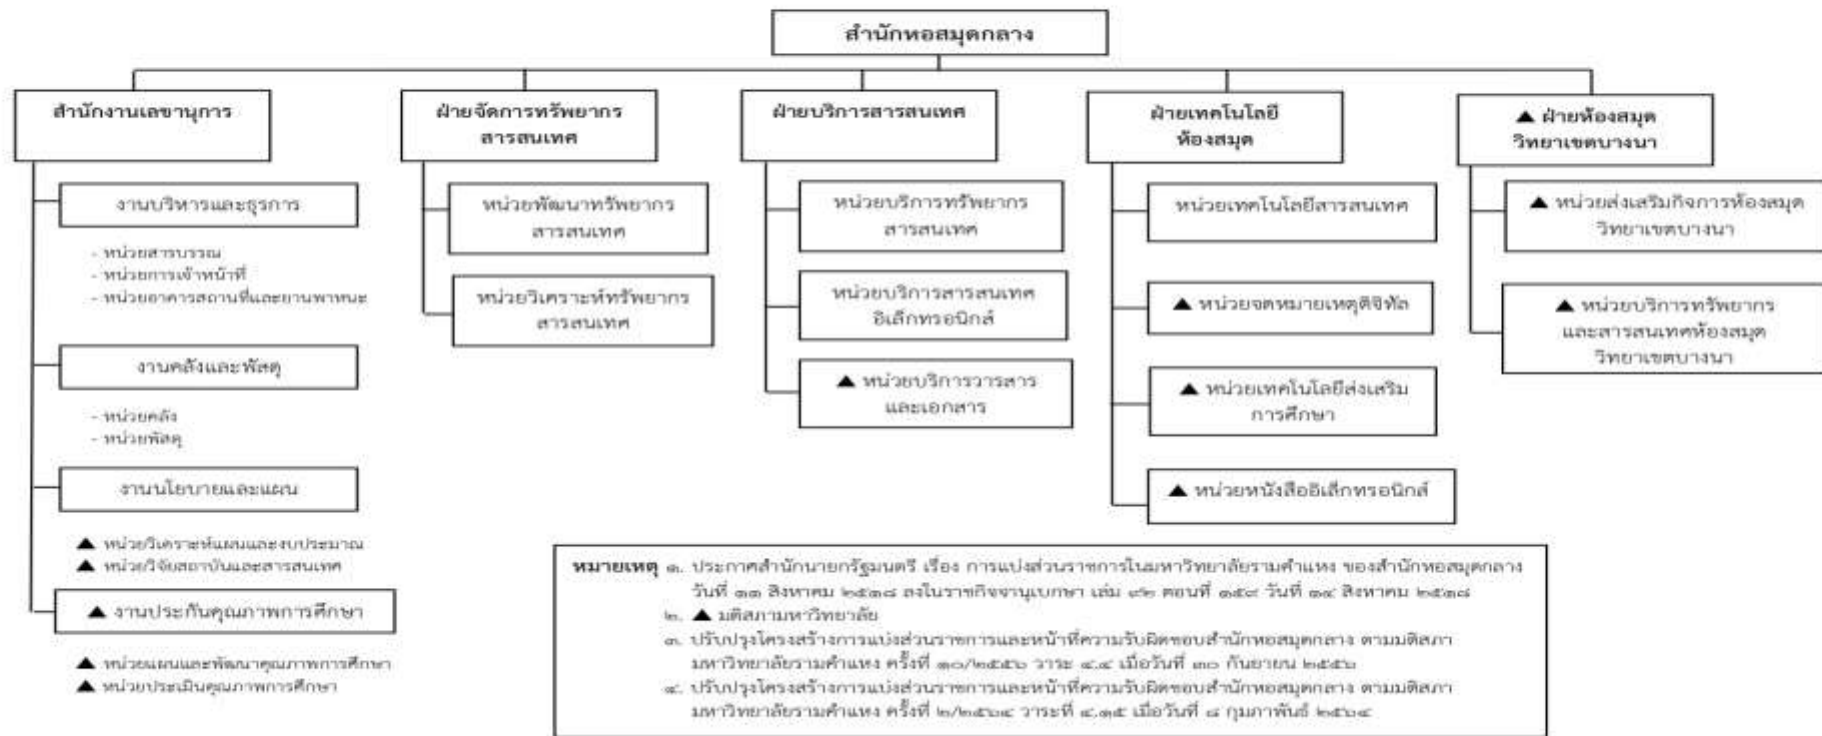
สำนักหอสมุดกลาง

สำนักงานเลขานุการ

งานบริหารและธุรการ

- หน่วยสารบรรณ
- หน่วยการเจ้าหน้าที่
- หน่วยอาคารสถานที่และยานพาหนะ

งานคลังและพัสดุ

- หน่วยคลัง
- หน่วยพัสดุ

งานนโยบายและแผน

▲ หน่วยวิเคราะห์แผนและงบประมาณ
▲ หน่วยวิจัยสถาบันและสารสนเทศ

▲ งานประกันคุณภาพการศึกษา

▲ หน่วยแผนและพัฒนาคุณภาพการศึกษา
▲ หน่วยประเมินคุณภาพการศึกษา

ฝ่ายจัดการทรัพยากรสารสนเทศ

หน่วยพัฒนาทรัพยากรสารสนเทศ

หน่วยวิเคราะห์ทรัพยากรสารสนเทศ

ฝ่ายบริการสารสนเทศ

หน่วยบริการทรัพยากรสารสนเทศ

หน่วยบริการสารสนเทศอิเล็กทรอนิกส์

▲ หน่วยบริการวารสารและเอกสาร

ฝ่ายเทคโนโลยีห้องสมุด

หน่วยเทคโนโลยีสารสนเทศ

▲ หน่วยจดหมายเหตุดิจิทัล

▲ หน่วยเทคโนโลยีส่งเสริมการศึกษา

▲ หน่วยหนังสืออิเล็กทรอนิกส์

▲ ฝ่ายห้องสมุดวิทยาเขตบางนา

▲ หน่วยส่งเสริมกิจการห้องสมุดวิทยาเขตบางนา

▲ หน่วยบริการทรัพยากรและสารสนเทศห้องสมุดวิทยาเขตบางนา

หมายเหตุ ๑. ประกาศสำนักนายกรัฐมนตรี เรื่อง การแบ่งส่วนราชการในมหาวิทยาลัยรามคำแหง ของสำนักหอสมุดกลาง วันที่ ๓๑ สิงหาคม ๒๕๓๘ ลงในราชกิจจานุเบกษา เล่ม ๑๒ ตอนที่ ๑๕๙ วันที่ ๑๙ สิงหาคม ๒๕๓๘
๒. ▲ มติสภามหาวิทยาลัย
๓. ปรับปรุงโครงสร้างการแบ่งส่วนราชการและหน้าที่ความรับผิดชอบสำนักหอสมุดกลาง ตามมติสภามหาวิทยาลัยรามคำแหง ครั้งที่ ๑๐/๒๕๕๖ วาระ ๔.๔ เมื่อวันที่ ๓๐ กันยายน ๒๕๕๖
๔. ปรับปรุงโครงสร้างการแบ่งส่วนราชการและหน้าที่ความรับผิดชอบสำนักหอสมุดกลาง ตามมติสภามหาวิทยาลัยรามคำแหง ครั้งที่ ๒/๒๕๖๔ วาระที่ ๔.๑๕ เมื่อวันที่ ๘ กุมภาพันธ์ ๒๕๖๔